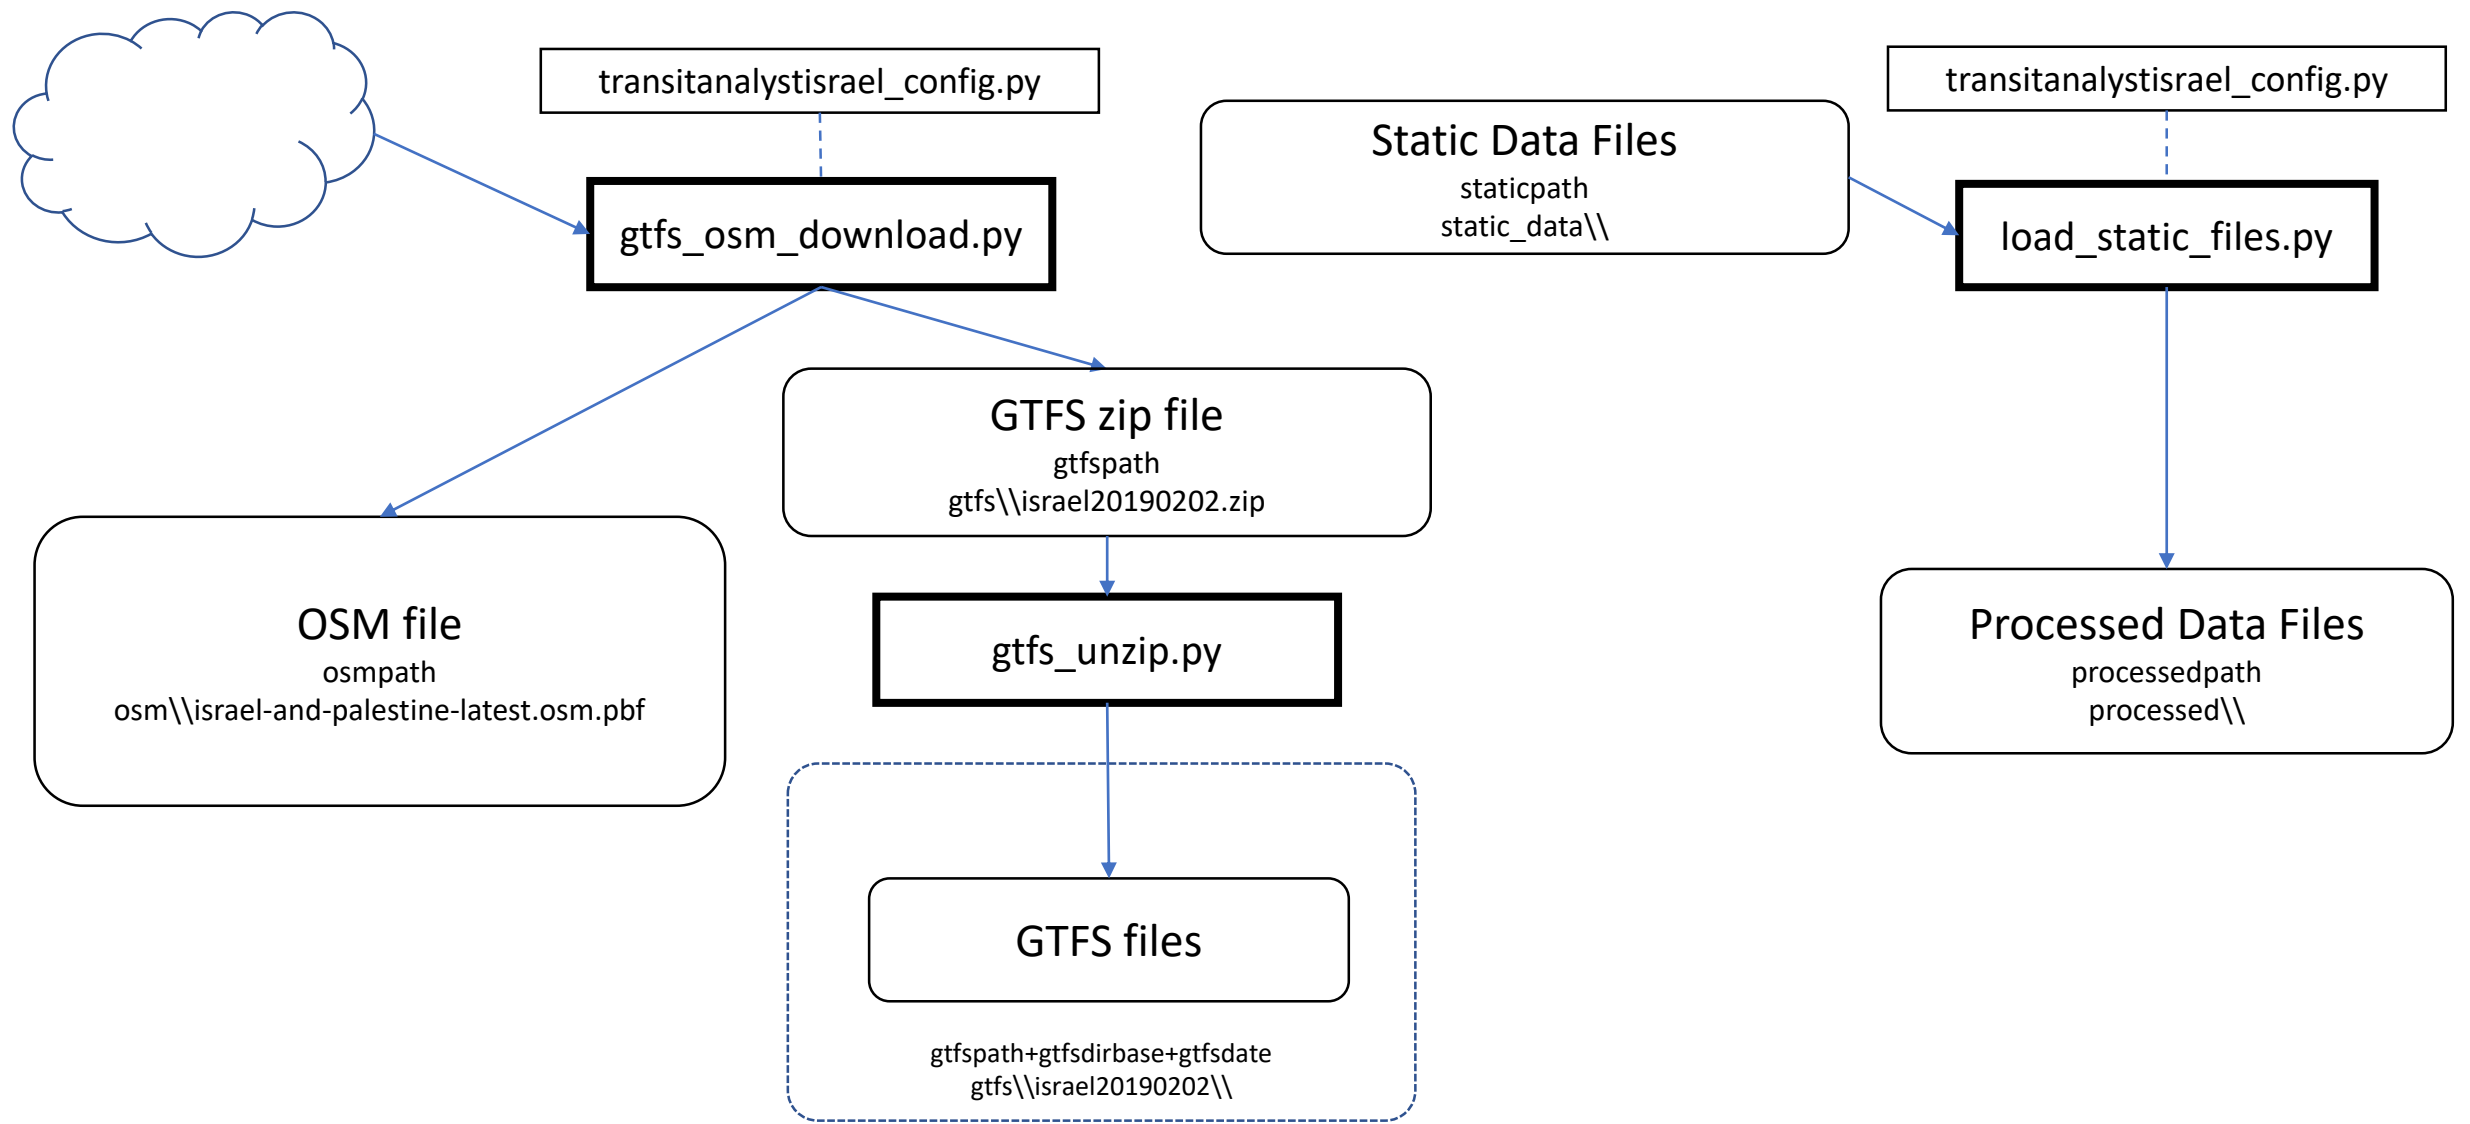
transitanalystisrael_config.py

gtfs_osm_download.py

Static Data Files
staticpath
static_data\\

transitanalystisrael_config.py

load_static_files.py

GTFS zip file
gtfspath
gtfs\\israel20190202.zip

OSM file
osmpath
osm\\israel-and-palestine-latest.osm.pbf

gtfs_unzip.py

Processed Data Files
processedpath
processed\\

GTFS files

gtfspath+gtfsdirbase+gtfsdate
gtfs\\israel20190202\\